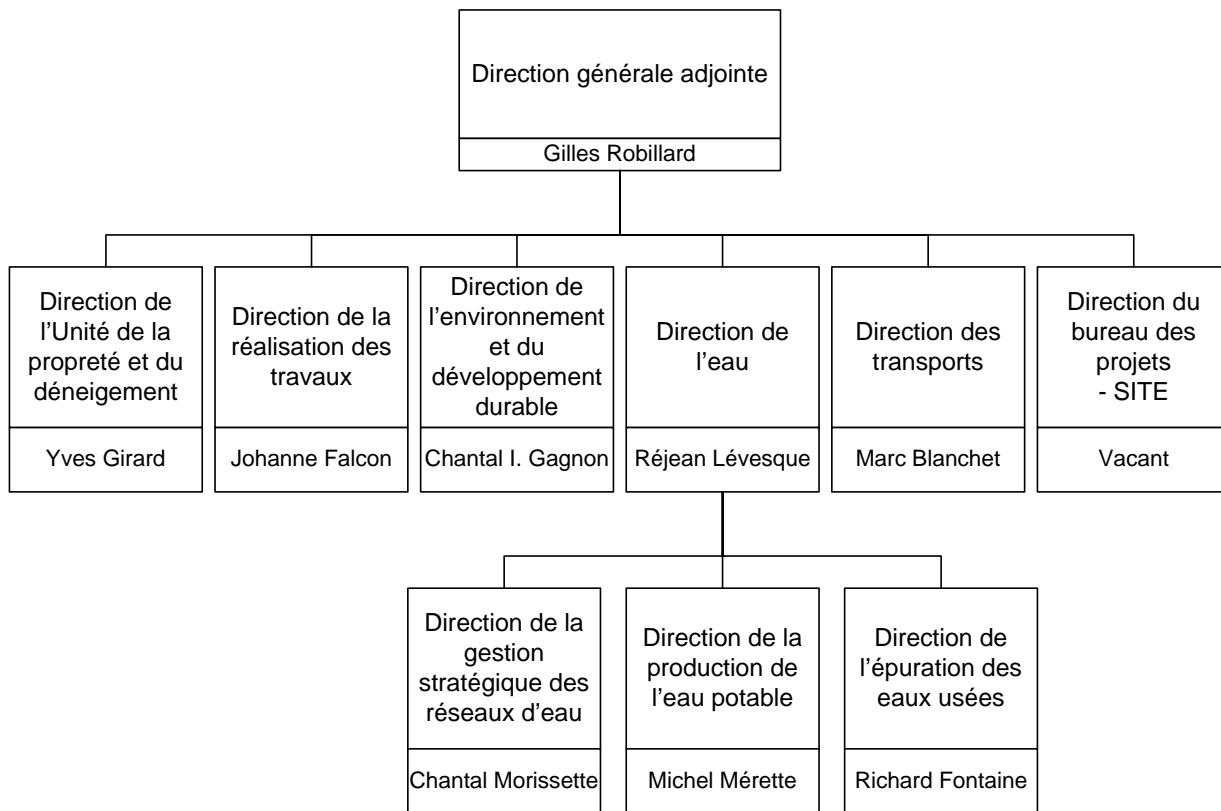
Direction générale adjointe

Gilles Robillard

Direction de l'Unité de la propreté et du déneigement

Yves Girard

Direction de la réalisation des travaux

Johanne Falcon

Direction de l'environnement et du développement durable

Chantal I. Gagnon

Direction de l'eau

Réjean Lévesque

Direction des transports

Marc Blanchet

Direction du bureau des projets - SITE

Vacant

Direction de la gestion stratégique des réseaux d'eau

Chantal Morissette

Direction de la production de l'eau potable

Michel Mérette

Direction de l'épuration des eaux usées

Richard Fontaine